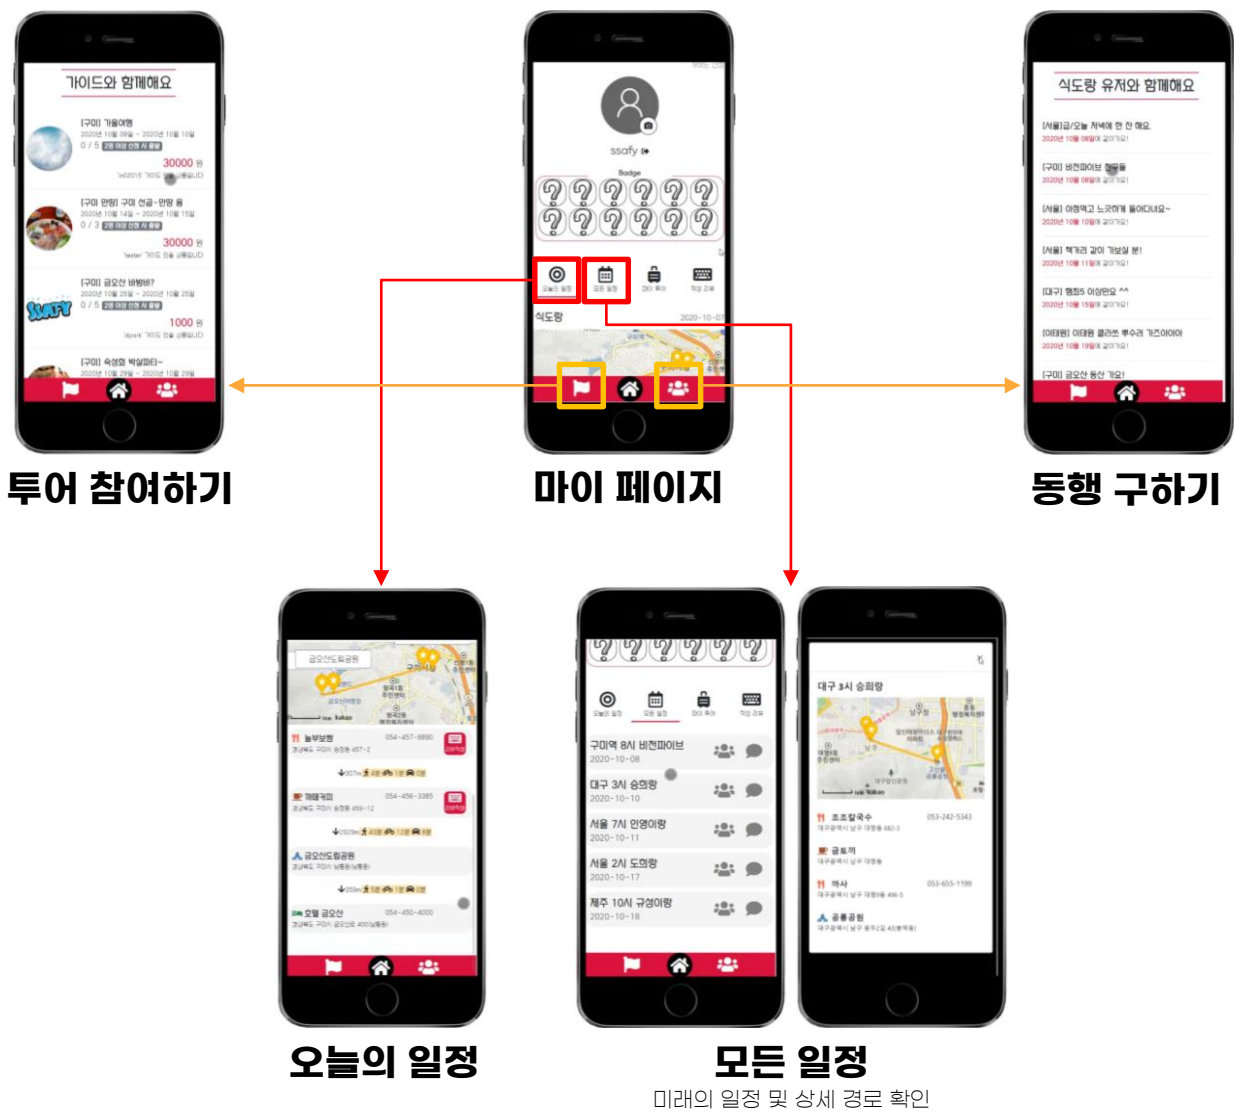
가이드와 함께해요

[구미] 가을여행
2020년 10월 09일 ~ 2020년 10월 10일
0 / 5
30000 원

[구미 맛탐] 구미 선금~맛탐 용
2020년 10월 14일 ~ 2020년 10월 15일
0 / 3
30000 원

[구미] 금오산 바베큐?
2020년 10월 25일 ~ 2020년 10월 25일
0 / 5
1000 원

[구미] 숙성회 박살파티~
2020년 10월 29일 ~ 2020년 10월 29일

ssafy
Badge
식도랑
2020-10-07

식도랑 유저와 함께해요

[서울]금/오늘 저녁에 한 잔 해요.
2020년 10월 08일에 같이가요!
[구미] 비전파이브 짱들
2020년 10월 08일에 같이가요!
[서울] 야경먹고 노곳에 들어다녀요~
2020년 10월 10일에 같이가요!
[서울] 책거리 같이 가실 분!
2020년 10월 11일에 같이가요!
[대구] 멤좌5 이상만요 ^^
2020년 10월 15일에 같이가요!
[이태원] 이태원 클라쓰 뿌수러 가즈아아아
2020년 10월 19일에 같이가요!
[구미] 금오산 등산 가요!

투어 참여하기
마이 페이지
동행 구하기

금오산도립공원
054-457-8890
054-456-3385
금오산도립공원
호텔 금오산
054-450-4000

구미역 8시 비전파이브
2020-10-08
대구 3시 승희랑
2020-10-10
서울 7시 인영이랑
2020-10-11
서울 2시 도희랑
2020-10-17
제주 10시 규성이랑
2020-10-18

대구 3시 승희랑
조조칼국수
053-242-5343
금토끼
미사
053-655-1199
공룡공원

오늘의 일정
모든 일정
미래의 일정 및 상세 경로 확인